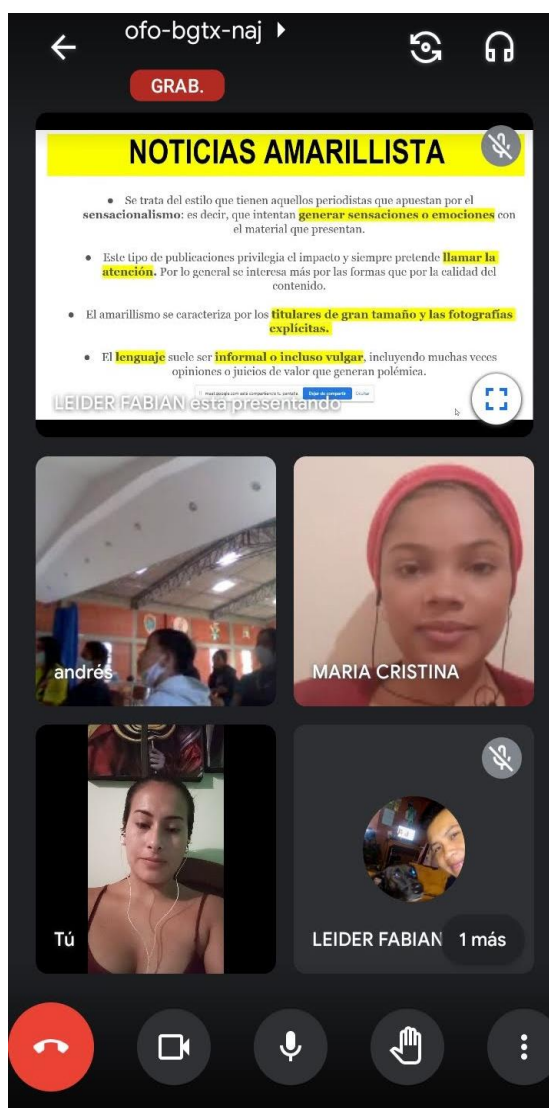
ofo-bgtx-naj

GRAB.

NOTICIAS AMARILLISTA

• Se trata del estilo que tienen aquellos periodistas que apuestan por el sensacionalismo: es decir, que intentan generar sensaciones o emociones con el material que presentan.

• Este tipo de publicaciones privilegia el impacto y siempre pretende llamar la atención. Por lo general se interesa más por las formas que por la calidad del contenido.

• El amarillismo se caracteriza por los titulares de gran tamaño y las fotografías explícitas.

• El lenguaje suele ser informal o incluso vulgar, incluyendo muchas veces opiniones o juicios de valor que generan polémica.

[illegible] Dejar de compartir Ocultar

LEIDER FABIAN está presentando

andrés

MARIA CRISTINA

Tú

LEIDER FABIAN

1 más